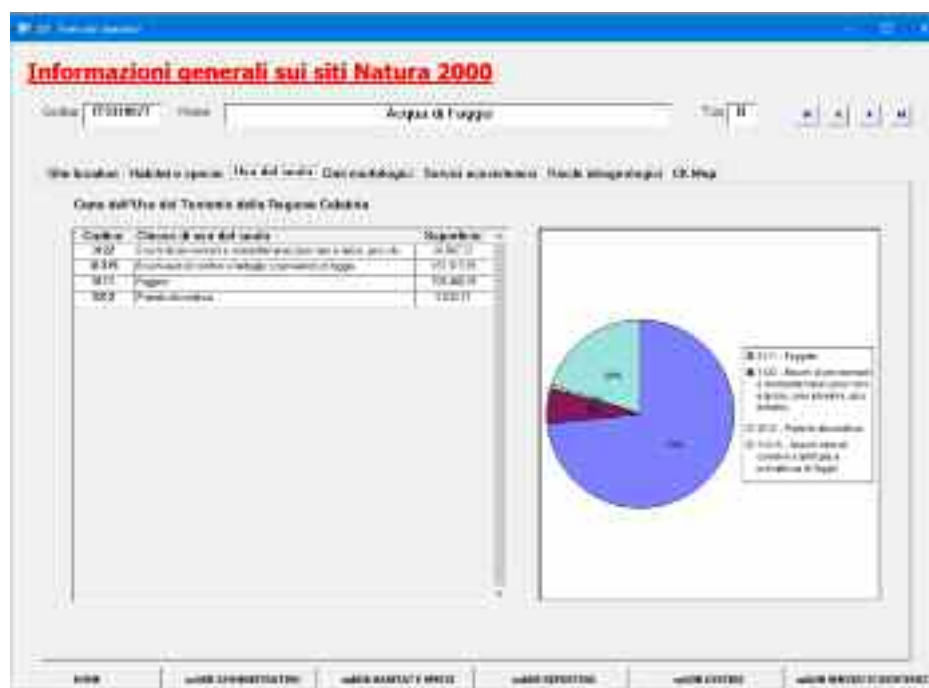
Informazioni generali sui siti Natura 2000

Codice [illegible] Nome Acqua di Faggio Tipo B

Site location Habitat e specie Uso del suolo Dati morfologici Servizi ecosistemici Vincoli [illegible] GIS Map

Carta dell'Uso del Territorio della Regione Calabria

| Codice | Classe di uso del suolo | Superficie |
|---|---|---|
| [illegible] | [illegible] | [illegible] |
| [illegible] | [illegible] | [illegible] |
| 3111 | Faggete | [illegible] |
| 3212 | Praterie discontinue | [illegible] |

3111 - Faggete
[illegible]
3212 - Praterie discontinue
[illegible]

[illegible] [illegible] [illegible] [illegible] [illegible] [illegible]